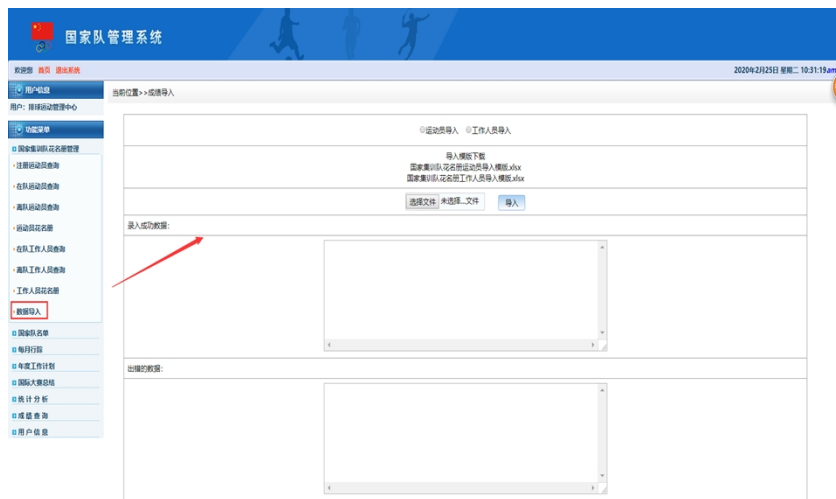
国家队管理系统

欢迎您 首页 退出系统

2020年2月25日 星期二 10:31:19am

用户信息
用户：排球运动管理中心

功能菜单
国家集训队花名册管理
·注册运动员查询
·在队运动员查询
·离队运动员查询
·运动员花名册
·在队工作人员查询
·离队工作人员查询
·工作人员花名册
·数据导入
国家队名单
每月行踪
年度工作计划
国际大赛总结
统计分析
成绩查询
用户信息

当前位置>>成绩导入

◎运动员导入 ◎工作人员导入

导入模版下载
国家集训队花名册运动员导入模版.xlsx
国家集训队花名册工作人员导入模版.xlsx

选择文件 未选择...文件 导入

录入成功数据：

出错的数据：